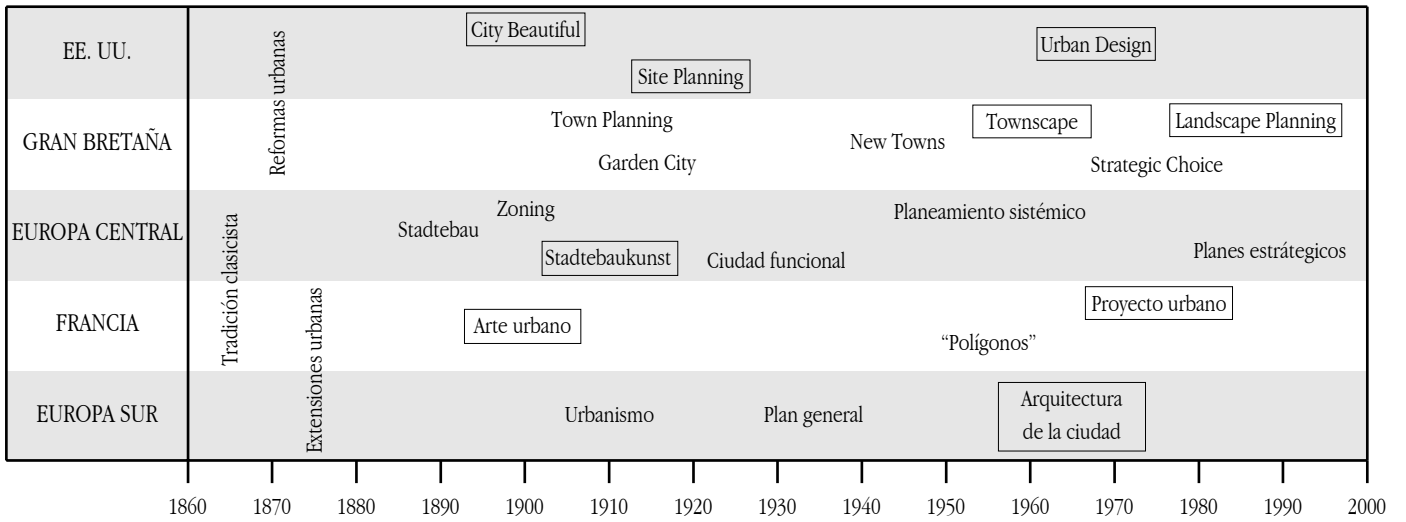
| | |
|---|---|
| EE. UU. | Reformas urbanas; City Beautiful; Site Planning; Urban Design |
| GRAN BRETAÑA | Town Planning; Garden City; New Towns; Townscape; Strategic Choice; Landscape Planning |
| EUROPA CENTRAL | Tradición clasicista; Stadtebau; Zoning; Stadtebaukunst; Ciudad funcional; Planeamiento sistémico; Planes estrátegicos |
| FRANCIA | Extensiones urbanas; Arte urbano; "Polígonos"; Proyecto urbano |
| EUROPA SUR | Urbanismo; Plan general; Arquitectura de la ciudad |

1860 1870 1880 1890 1900 1910 1920 1930 1940 1950 1960 1970 1980 1990 2000